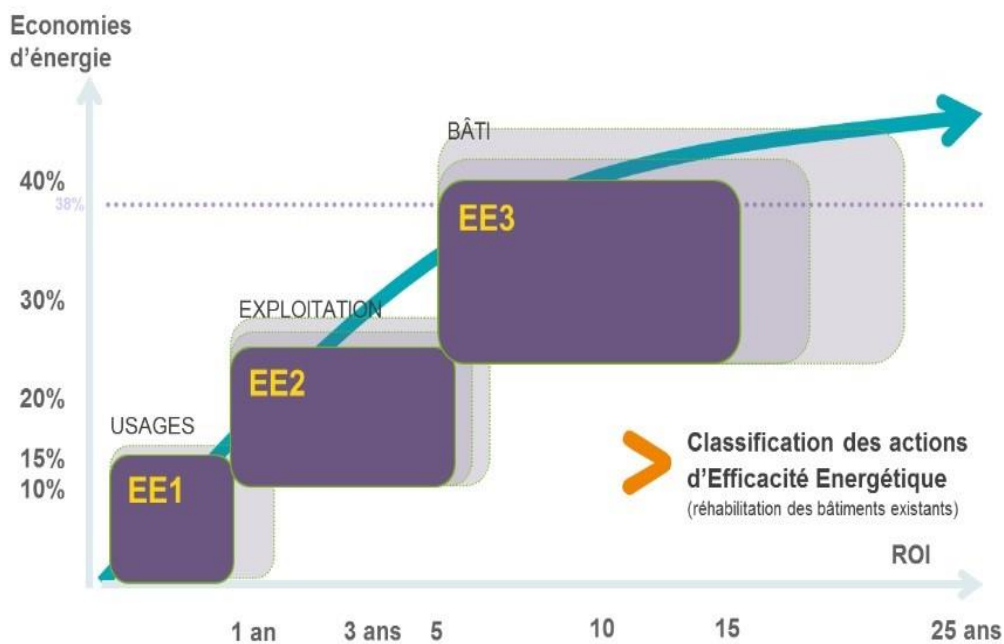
Economies d'énergie

40%
38%
30%
20%
15%
10%

BÂTI
EE3
EXPLOITATION
EE2
USAGES
EE1

Classification des actions d'Efficacité Energétique
(réhabilitation des bâtiments existants)

ROI

1 an
3 ans
5
10
15
25 ans